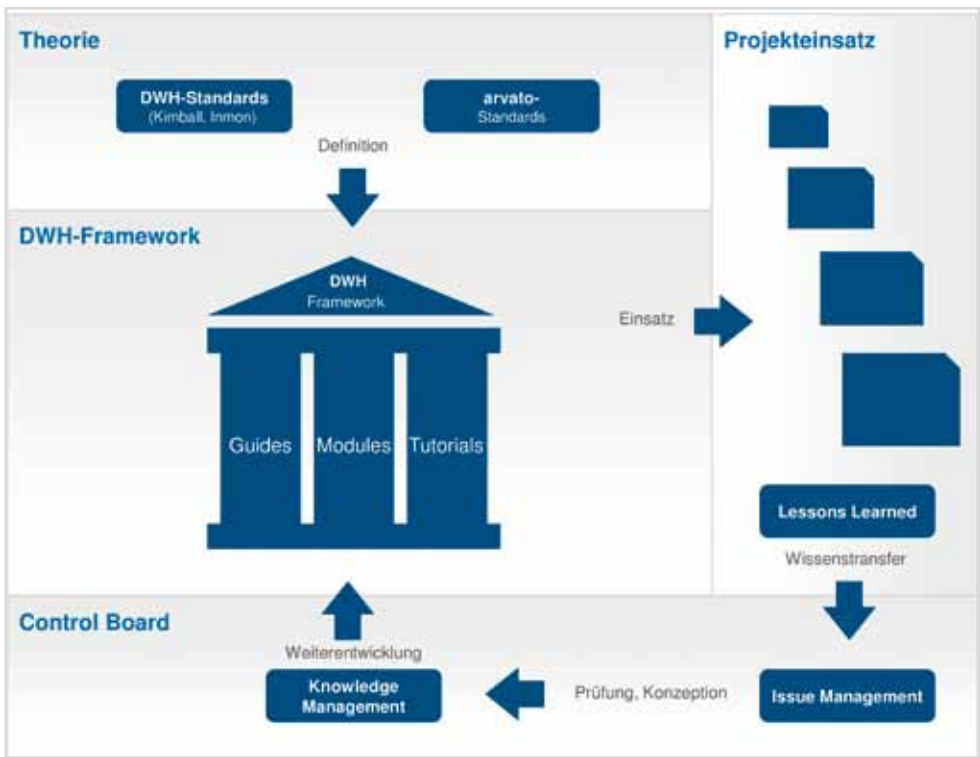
Theorie

DWH-Standards
(Kimball, Inmon)

arvato-
Standards

Definition

DWH-Framework

DWH
Framework

Guides

Modules

Tutorials

Einsatz

Projekteinsatz

Lessons Learned

Wissenstransfer

Control Board

Weiterentwicklung

Knowledge
Management

Prüfung, Konzeption

Issue Management